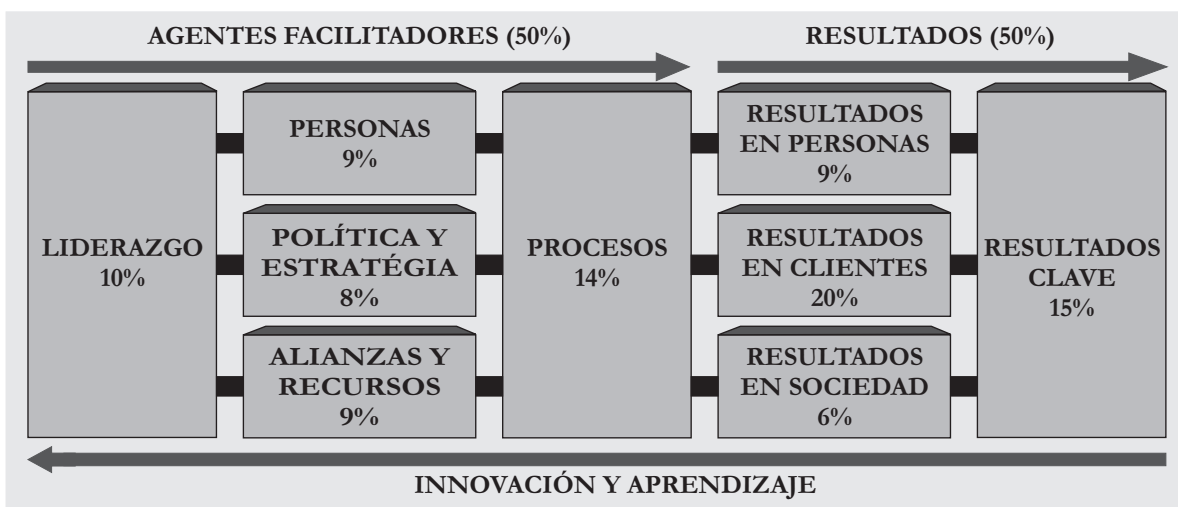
AGENTES FACILITADORES (50%)

RESULTADOS (50%)

LIDERAZGO
10%

PERSONAS
9%

POLÍTICA Y ESTRATÉGIA
8%

ALIANZAS Y RECURSOS
9%

PROCESOS
14%

RESULTADOS EN PERSONAS
9%

RESULTADOS EN CLIENTES
20%

RESULTADOS EN SOCIEDAD
6%

RESULTADOS CLAVE
15%

INNOVACIÓN Y APRENDIZAJE